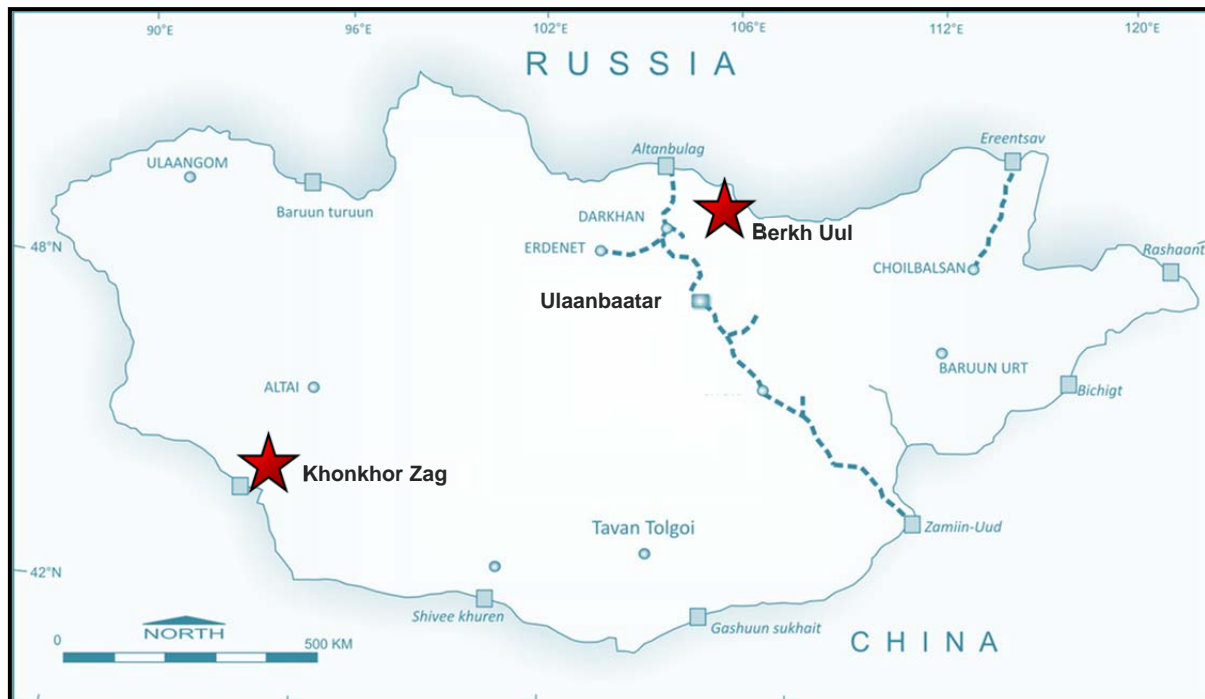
90°E
96°E
102°E
106°E
112°E
120°E

RUSSIA

Altanbulag
Ereentsav
ULAANGOM
Baruun turuun
DARKHAN
Berkh Uul
48°N
ERDENET
CHOILBALSAN
Rashaant
Ulaanbaatar
BARUUN URT
ALTAI
Bichigt
Khonkhor Zag
Zamiin-Uud
Tavan Tolgoi
42°N
Shivee khuren
Gashuun sukhait
NORTH
0
500 KM
CHINA